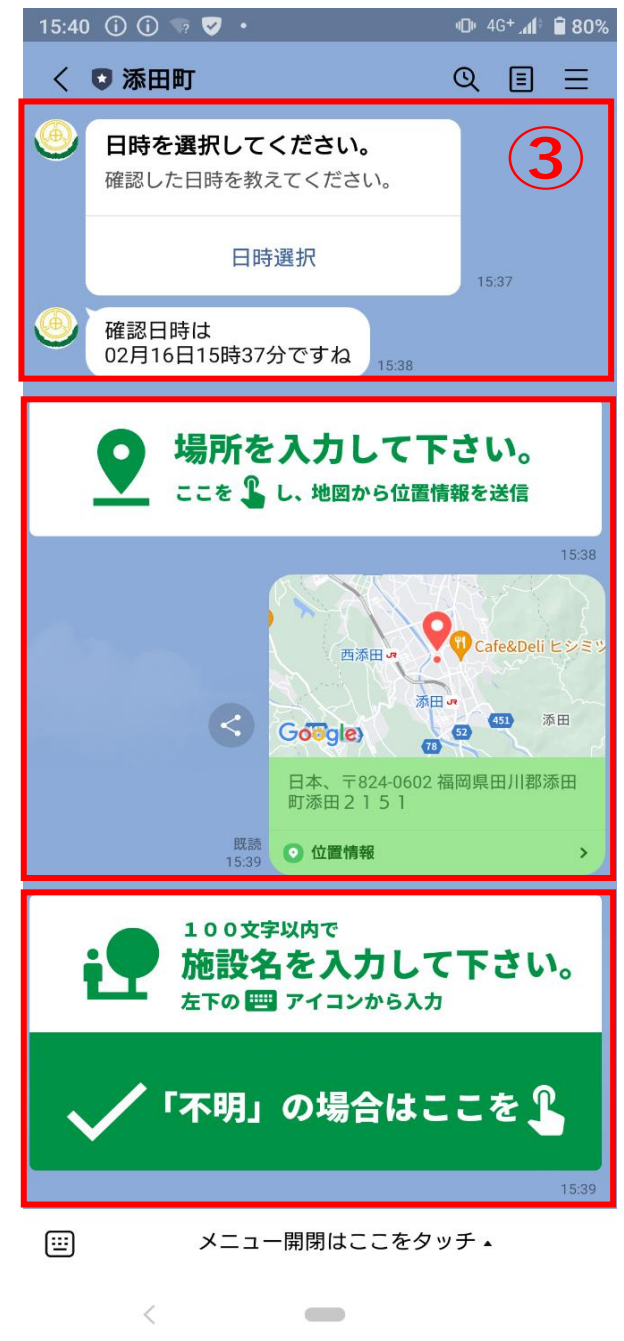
15:40 4G+ 80%

< 添田町

③

日時を選択してください。
確認した日時を教えてください。

日時選択

15:37

確認日時は
02月16日15時37分ですね

15:38

場所を入力して下さい。
ここを し、地図から位置情報を送信

15:38

西添田 Cafe&Deli ヒシミツ

添田 451 添田

Google 52

78

日本、〒824-0602 福岡県田川郡添田町添田２１５１

既読
15:39

位置情報 >

１００文字以内で
施設名を入力して下さい。
左下の アイコンから入力

「不明」の場合はここを

15:39

メニュー開閉はここをタッチ ▴

<